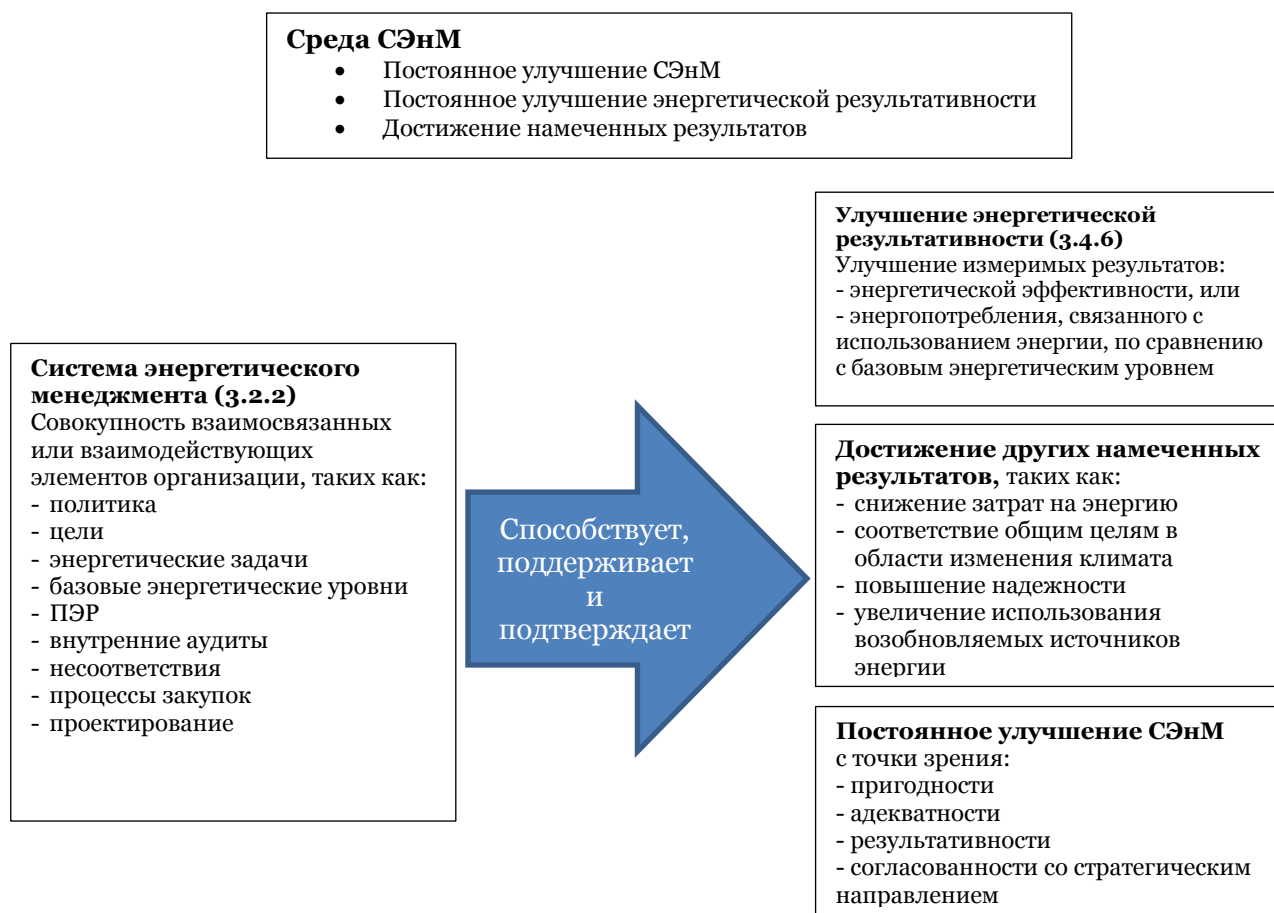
**Среда СЭнМ**
- Постоянное улучшение СЭнМ
- Постоянное улучшение энергетической результативности
- Достижение намеченных результатов

**Улучшение энергетической результативности (3.4.6)**
Улучшение измеримых результатов:
- энергетической эффективности, или
- энергопотребления, связанного с использованием энергии, по сравнению с базовым энергетическим уровнем

**Система энергетического менеджмента (3.2.2)**
Совокупность взаимосвязанных или взаимодействующих элементов организации, таких как:
- политика
- цели
- энергетические задачи
- базовые энергетические уровни
- ПЭР
- внутренние аудиты
- несоответствия
- процессы закупок
- проектирование

Способствует, поддерживает и подтверждает

**Достижение других намеченных результатов,** таких как:
- снижение затрат на энергию
- соответствие общим целям в области изменения климата
- повышение надежности
- увеличение использования возобновляемых источников энергии

**Постоянное улучшение СЭнМ**
с точки зрения:
- пригодности
- адекватности
- результативности
- согласованности со стратегическим направлением